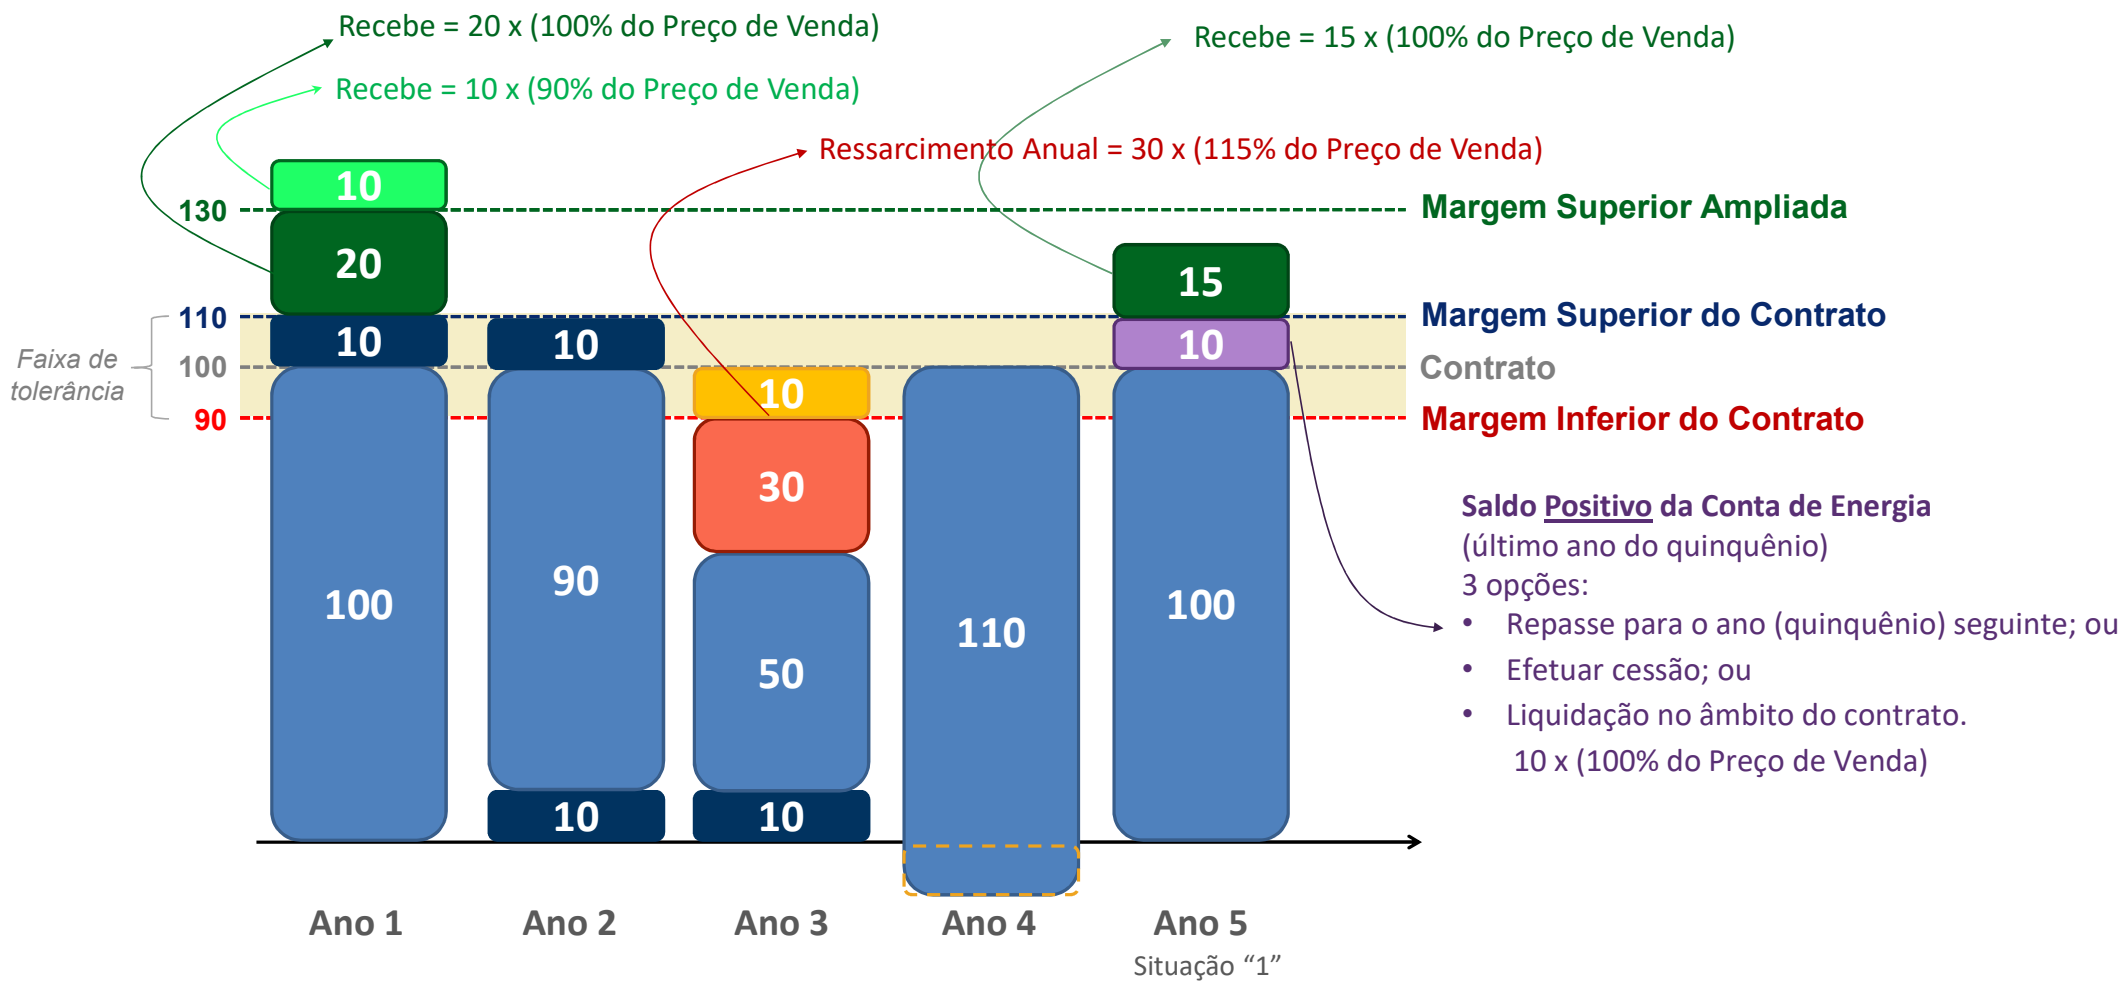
Recebe = 20 x (100% do Preço de Venda)

Recebe = 10 x (90% do Preço de Venda)

Recebe = 15 x (100% do Preço de Venda)

Ressarcimento Anual = 30 x (115% do Preço de Venda)

130
110
100
90

Faixa de tolerância

Margem Superior Ampliada
Margem Superior do Contrato
Contrato
Margem Inferior do Contrato

10
20
10
100

10
90
10

10
30
50
10

110

15
10
100

Saldo Positivo da Conta de Energia
(último ano do quinquênio)
3 opções:
• Repasse para o ano (quinquênio) seguinte; ou
• Efetuar cessão; ou
• Liquidação no âmbito do contrato.
10 x (100% do Preço de Venda)

Ano 1
Ano 2
Ano 3
Ano 4
Ano 5
Situação "1"